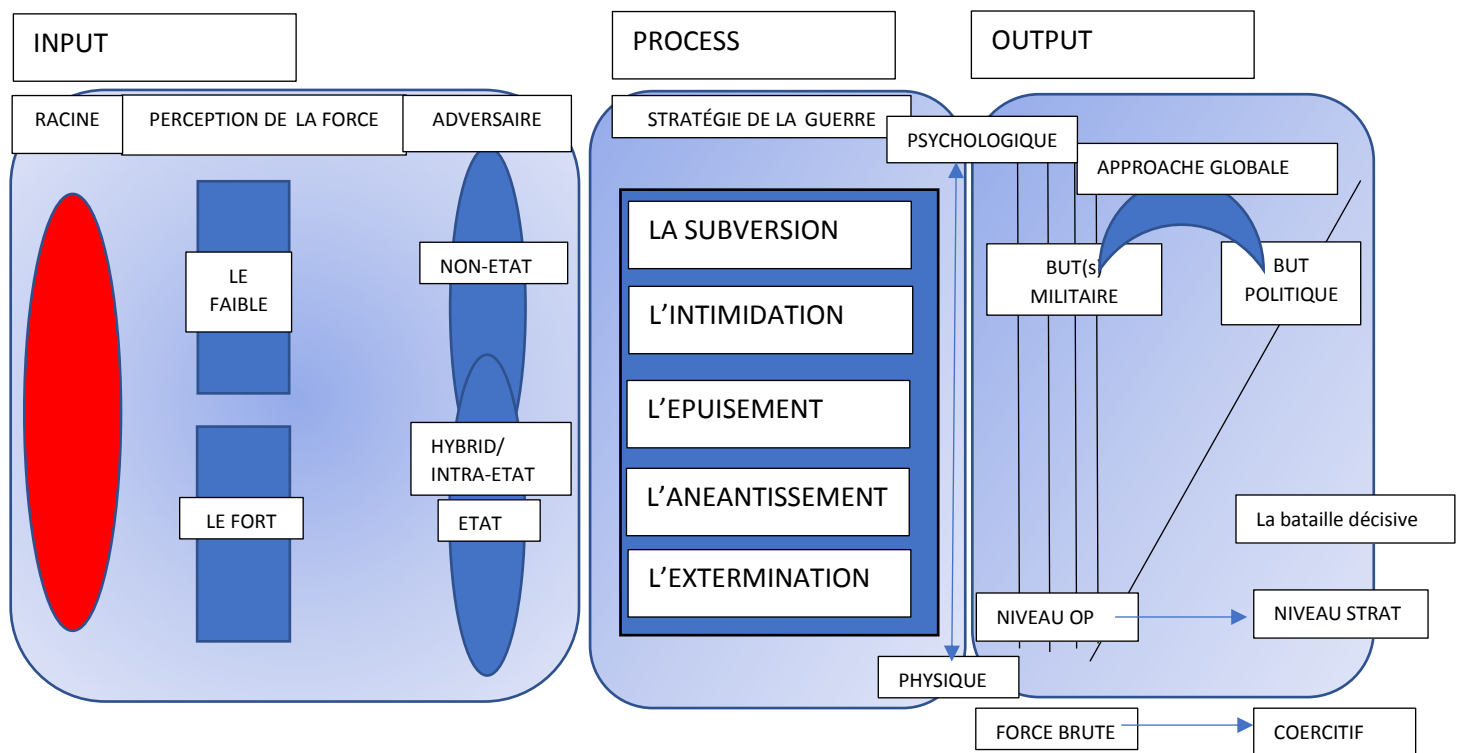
INPUT

PROCESS

OUTPUT

RACINE

PERCEPTION DE LA FORCE

ADVERSAIRE

LE FAIBLE

LE FORT

NON-ETAT

HYBRID/ INTRA-ETAT

ETAT

STRATÉGIE DE LA GUERRE

PSYCHOLOGIQUE

LA SUBVERSION

L'INTIMIDATION

L'EPUISEMENT

L'ANEANTISSEMENT

L'EXTERMINATION

PHYSIQUE

APPROACHE GLOBALE

BUT(s) MILITAIRE

BUT POLITIQUE

La bataille décisive

NIVEAU OP

NIVEAU STRAT

FORCE BRUTE

COERCITIF